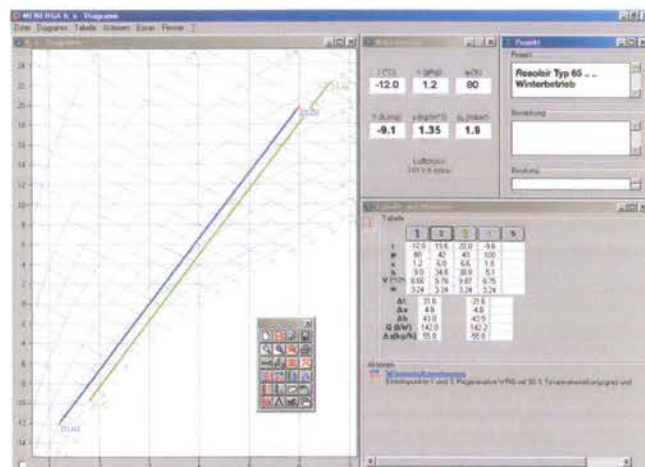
MENERGA h, x - Diagramm

Datei Diagramm Tabelle Ansicht Excel Fenster ?

h, x - Diagramm

24
22
20
18
16
14
12
10
8
6
4
2
0
-2
-4
-6
-8
-10
-12
-14

t [°C] | x [g/kg] | φ [%]
-12.0 | 1.2 | 80

h [kJ/kg] | ρ [kg/m³] | p_L [mbar]
-9.1 | 1.35 | 1.9

Luftdruck
1013.0 mbar

Projekt

Projekt

Resolair Typ 65 ...
Winterbetrieb

Bemerkung

Bezeichnung

Tabelle

| | 1 | 2 | 3 | 4 | 5 |
|---|---|---|---|---|---|
| t | -12.0 | 19.6 | 22.0 | -9.6 | |
| φ | 80 | 42 | 40 | 100 | |
| x | 1.2 | 6.0 | 6.6 | 1.8 | |
| h | -9.0 | 34.9 | 38.9 | -5.1 | |
| V [T/P] | 6.66 | 5.76 | 5.67 | 6.75 | |
| m | 3.24 | 3.24 | 3.24 | 3.24 | |

| | | |
|---|---|---|
| Δt | 31.6 | -31.6 |
| Δx | 4.8 | -4.8 |
| Δh | 43.9 | -43.9 |
| Q [kW] | 142.0 | -142.2 |
| Δ x[kg/h] | 55.9 | -55.9 |

Aktionen

Wärmerückgewinnung
Einstellpunkte 1 und 3. Regenerative WRG mit 90 % Temperaturänderungsgrad und